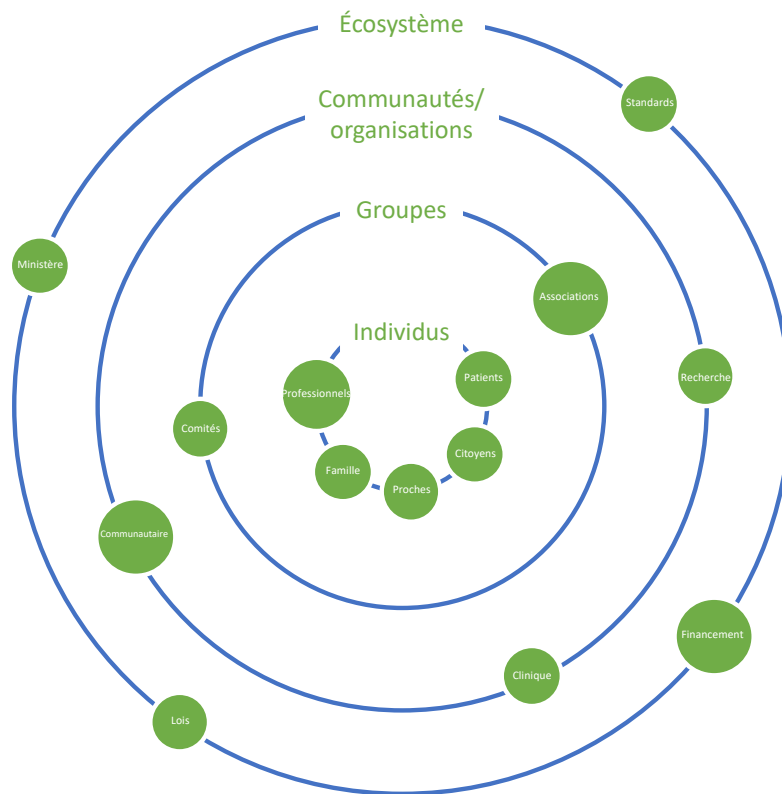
Écosystème

Standards

Communautés/ organisations

Groupes

Ministère

Associations

Individus

Professionnels

Patients

Recherche

Comités

Citoyens

Famille

Proches

Communautaire

Financement

Clinique

Lois